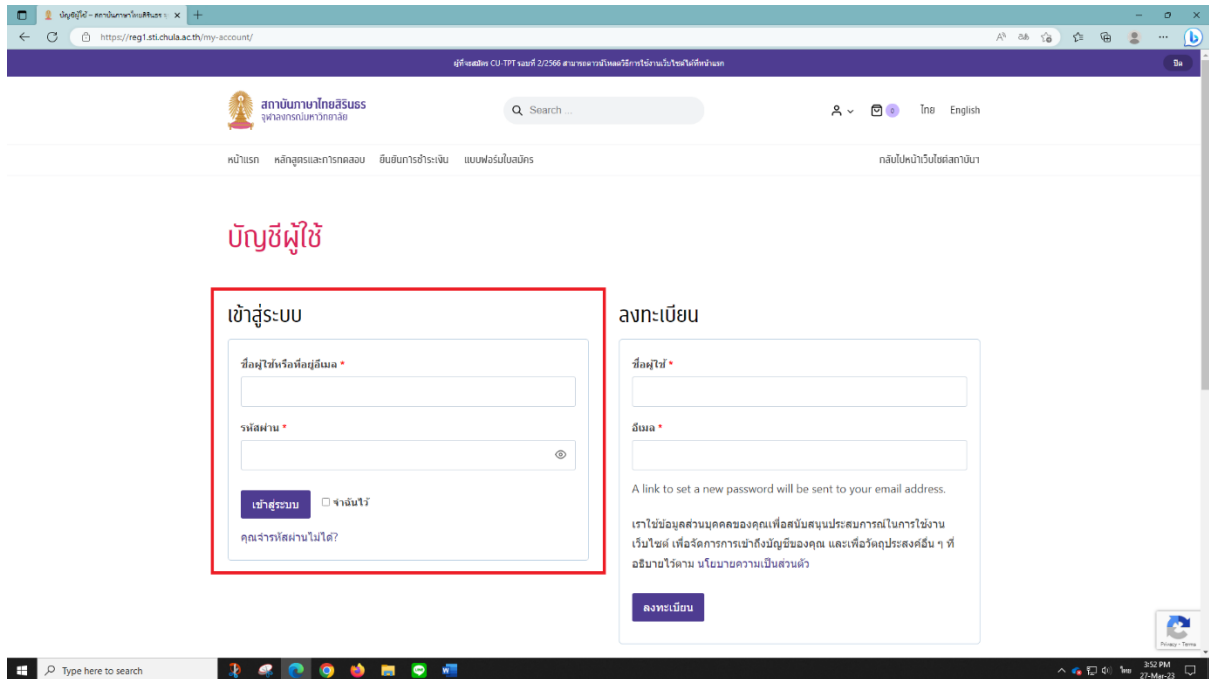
บัญชีผู้ใช้ – สถาบันภาษาไทยสิรินธร

https://reg1.sti.chula.ac.th/my-account/

ผู้ที่จะสมัคร CU-TPT รอบที่ 2/2566 สามารถดาวน์โหลดวิธีการใช้งานเว็บไซต์ได้ที่หน้าแรก

ปิด

สถาบันภาษาไทยสิรินธร
จุฬาลงกรณ์มหาวิทยาลัย

Search ...

0

ไทย English

หน้าแรก หลักสูตรและการทดสอบ ยืนยันการชำระเงิน แบบฟอร์มใบสมัคร

กลับไปหน้าเว็บไซต์สถาบัน

บัญชีผู้ใช้

เข้าสู่ระบบ

ชื่อผู้ใช้หรือที่อยู่อีเมล *

รหัสผ่าน *

เข้าสู่ระบบ

จำฉันไว้

คุณจำรหัสผ่านไม่ได้?

ลงทะเบียน

ชื่อผู้ใช้ *

อีเมล *

A link to set a new password will be sent to your email address.

เราใช้ข้อมูลส่วนบุคคลของคุณเพื่อสนับสนุนประสบการณ์ในการใช้งานเว็บไซต์ เพื่อจัดการการเข้าถึงบัญชีของคุณ และเพื่อวัตถุประสงค์อื่น ๆ ที่อธิบายไว้ตาม นโยบายความเป็นส่วนตัว

ลงทะเบียน

Privacy - Terms

Type here to search

ไทย 3:52 PM 27-Mar-23